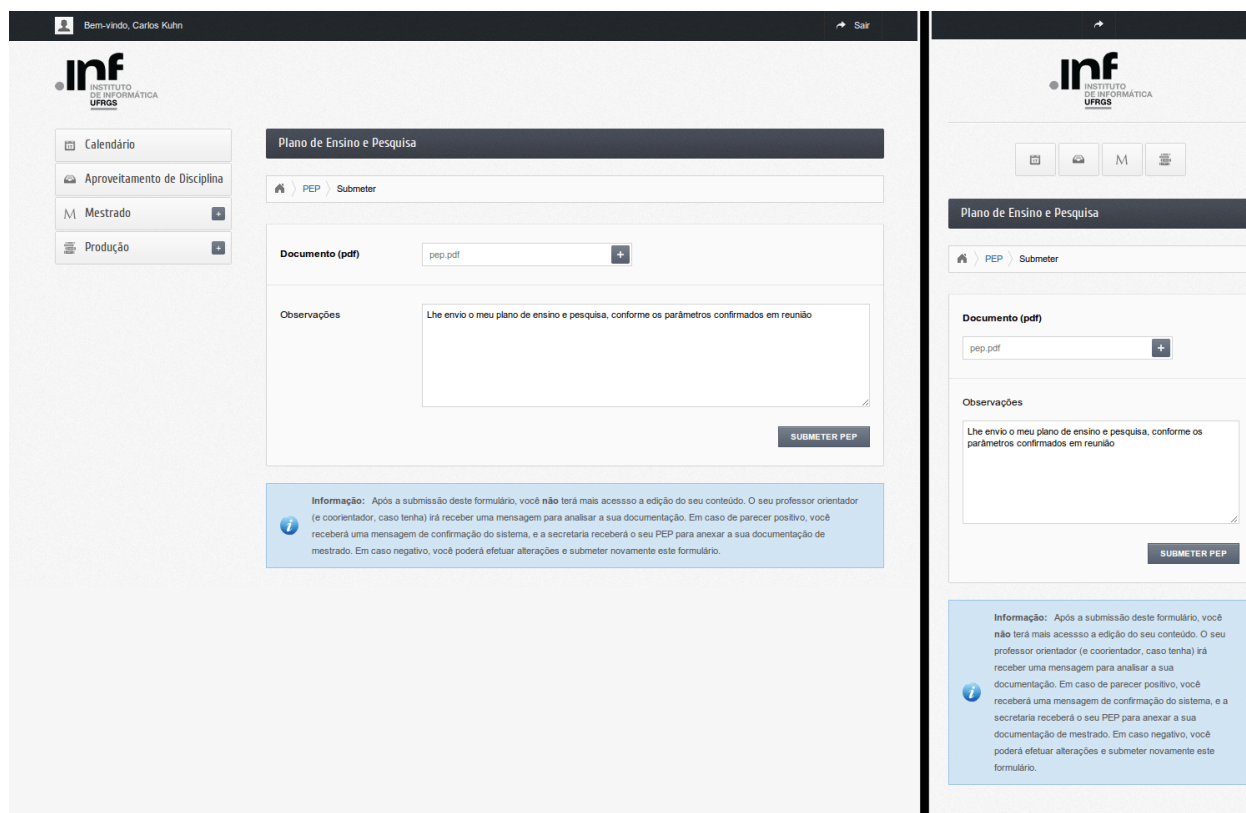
Bem-vindo, Carlos Kuhn

Sair

.inf INSTITUTO DE INFORMÁTICA UFRGS

Calendário
Aproveitamento de Disciplina
Mestrado +
Produção +

Plano de Ensino e Pesquisa

PEP 〉 Submeter

Documento (pdf) pep.pdf +

Observações

Lhe envio o meu plano de ensino e pesquisa, conforme os parâmetros confirmados em reunião

SUBMETER PEP

Informação: Após a submissão deste formulário, você não terá mais acessso a edição do seu conteúdo. O seu professor orientador (e coorientador, caso tenha) irá receber uma mensagem para analisar a sua documentação. Em caso de parecer positivo, você receberá uma mensagem de confirmação do sistema, e a secretaria receberá o seu PEP para anexar a sua documentação de mestrado. Em caso negativo, você poderá efetuar alterações e submeter novamente este formulário.

.inf INSTITUTO DE INFORMÁTICA UFRGS

M

Plano de Ensino e Pesquisa

PEP 〉 Submeter

Documento (pdf)

pep.pdf +

Observações

Lhe envio o meu plano de ensino e pesquisa, conforme os parâmetros confirmados em reunião

SUBMETER PEP

Informação: Após a submissão deste formulário, você não terá mais acessso a edição do seu conteúdo. O seu professor orientador (e coorientador, caso tenha) irá receber uma mensagem para analisar a sua documentação. Em caso de parecer positivo, você receberá uma mensagem de confirmação do sistema, e a secretaria receberá o seu PEP para anexar a sua documentação de mestrado. Em caso negativo, você poderá efetuar alterações e submeter novamente este formulário.